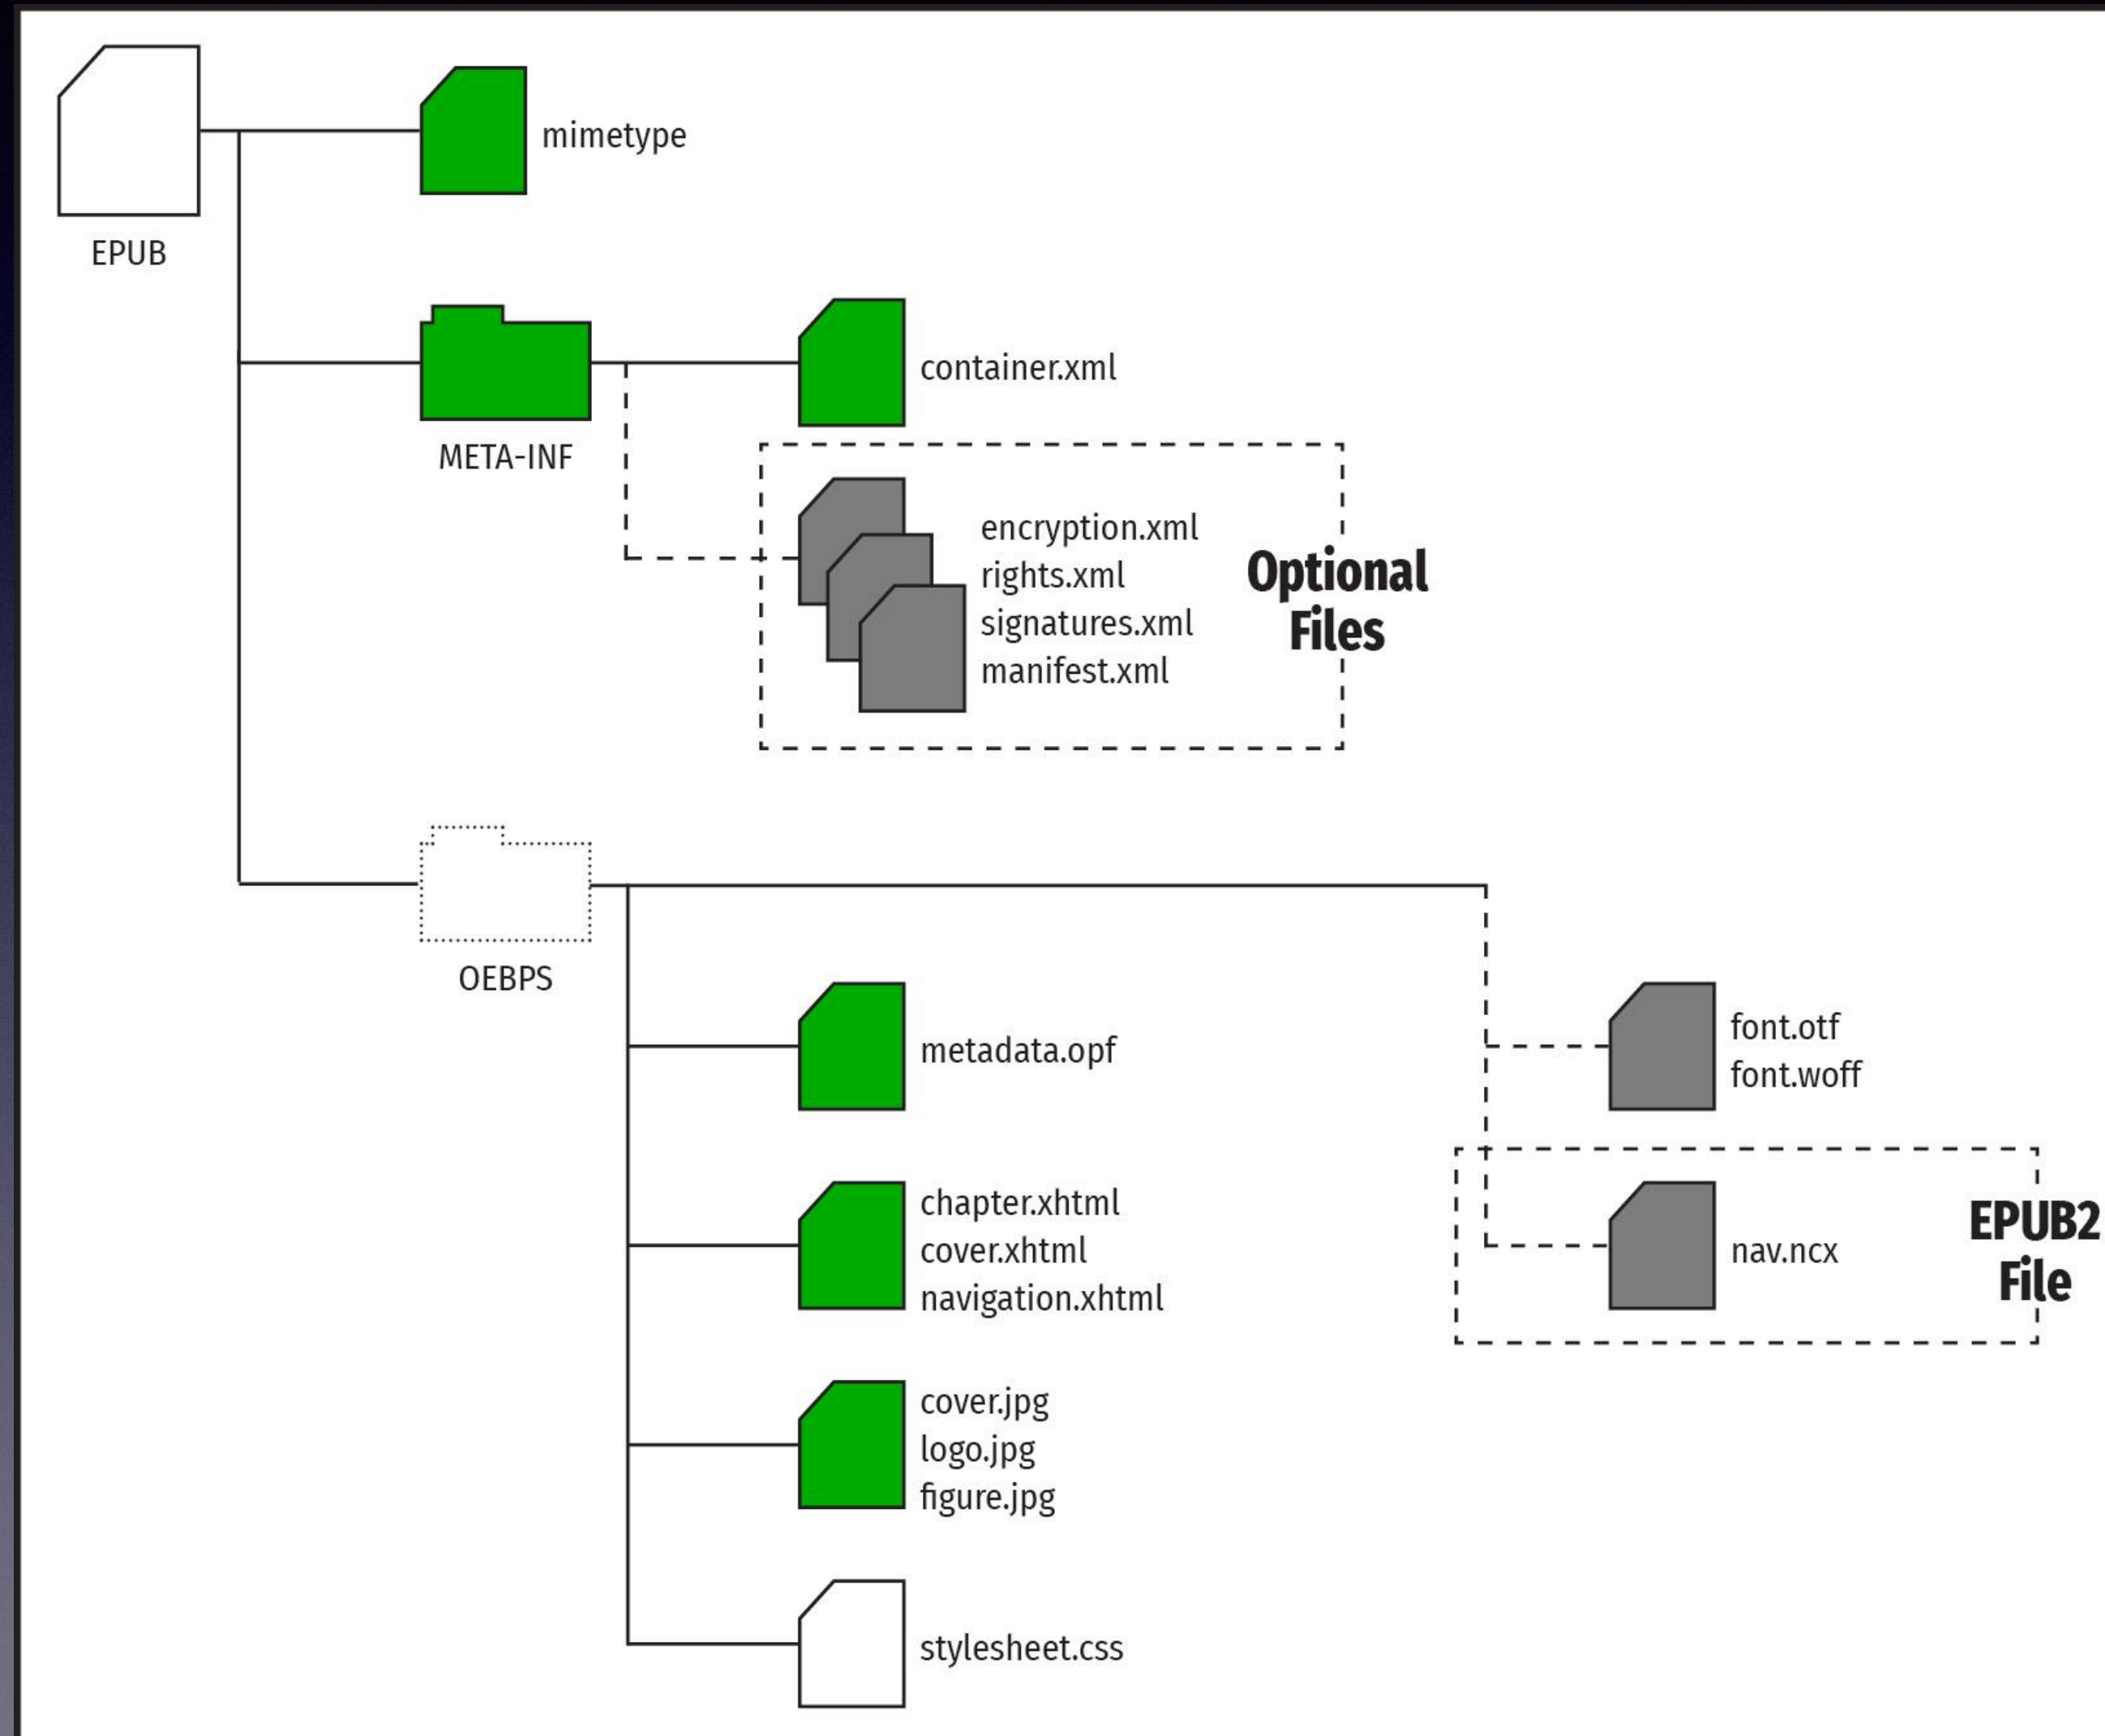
EPUB

mimetype

META-INF

container.xml

encryption.xml
rights.xml
signatures.xml
manifest.xml

Optional Files

OEBPS

font.otf
font.woff

metadata.opf

chapter.xhtml
cover.xhtml
navigation.xhtml

nav.ncx

EPUB2 File

cover.jpg
logo.jpg
figure.jpg

stylesheet.css